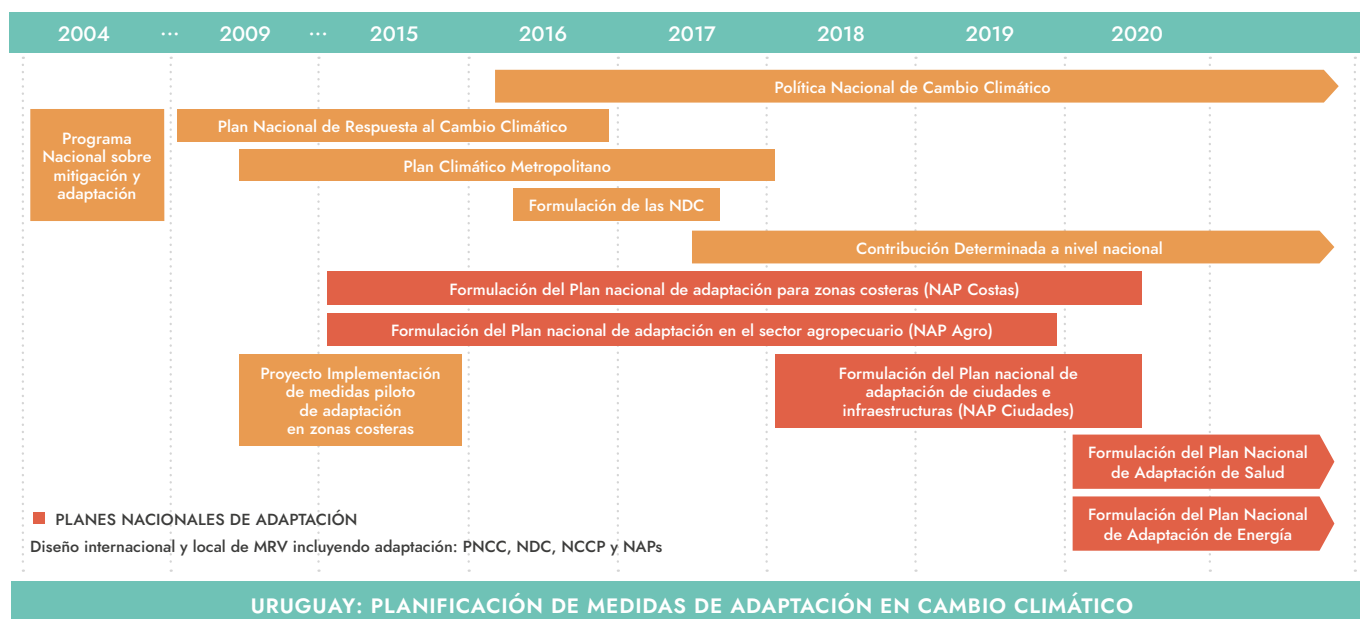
2004 ··· 2009 ··· 2015 2016 2017 2018 2019 2020

Política Nacional de Cambio Climático

Programa Nacional sobre mitigación y adaptación

Plan Nacional de Respuesta al Cambio Climático

Plan Climático Metropolitano

Formulación de las NDC

Contribución Determinada a nivel nacional

Formulación del Plan nacional de adaptación para zonas costeras (NAP Costas)

Formulación del Plan nacional de adaptación en el sector agropecuario (NAP Agro)

Proyecto Implementación de medidas piloto de adaptación en zonas costeras

Formulación del Plan nacional de adaptación de ciudades e infraestructuras (NAP Ciudades)

Formulación del Plan Nacional de Adaptación de Salud

Formulación del Plan Nacional de Adaptación de Energía

PLANES NACIONALES DE ADAPTACIÓN

Diseño internacional y local de MRV incluyendo adaptación: PNCC, NDC, NCCP y NAPs

URUGUAY: PLANIFICACIÓN DE MEDIDAS DE ADAPTACIÓN EN CAMBIO CLIMÁTICO